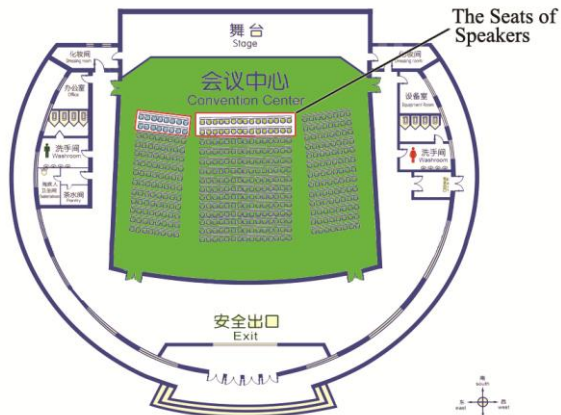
舞 台
Stage

The Seats of Speakers

化妆间
Dressing room

化妆间
Dressing room

会议中心
Convention Center

办公室
Office

设备室
Equipment Room

洗手间
Washroom

洗手间
Washroom

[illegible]

茶水间
Pantry

安全出口
Exit

南
south
东
east
西
west